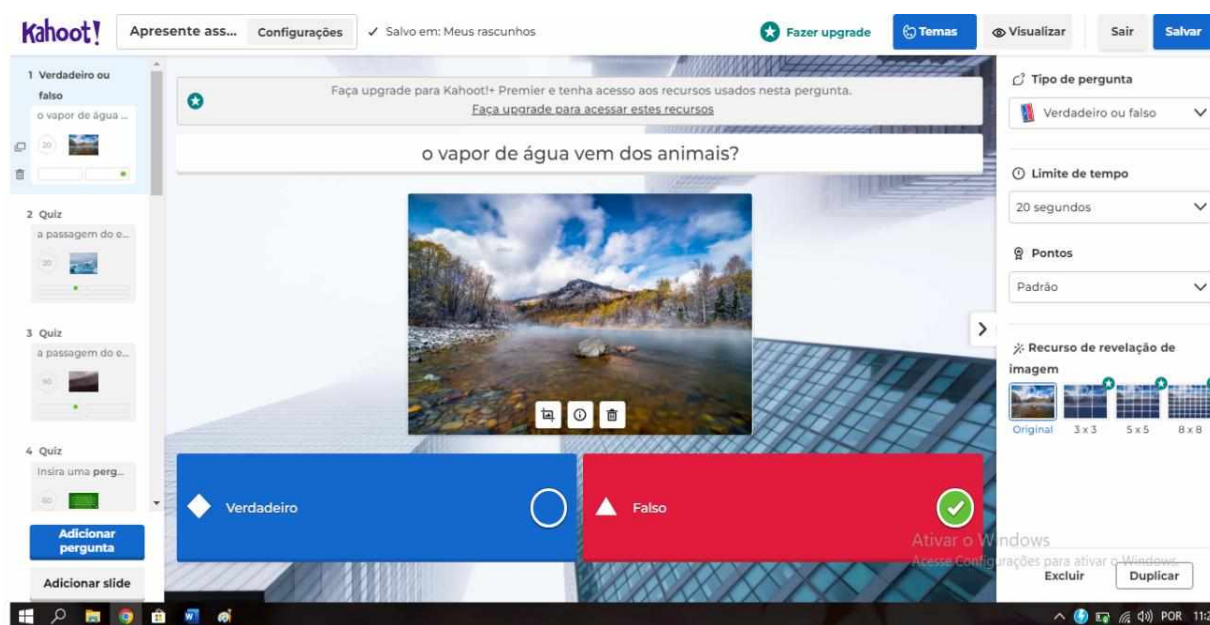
Kahoot!
Apresente ass... Configurações
✓ Salvo em: Meus rascunhos
Fazer upgrade
Temas
Visualizar
Sair
Salvar

1 Verdadeiro ou falso
o vapor de água ...
20

2 Quiz
a passagem do e...
20

3 Quiz
a passagem do e...
60

4 Quiz
Insira uma perg...
60

Adicionar pergunta
Adicionar slide

Faça upgrade para Kahoot!+ Premier e tenha acesso aos recursos usados nesta pergunta.
Faça upgrade para acessar estes recursos

o vapor de água vem dos animais?

Verdadeiro
Falso

Tipo de pergunta
Verdadeiro ou falso

Limite de tempo
20 segundos

Pontos
Padrão

Recurso de revelação de imagem
Original 3 x 3 5 x 5 8 x 8

Ativar o Windows
Acesse Configurações para ativar o Windows.
Excluir
Duplicar

POR 11: